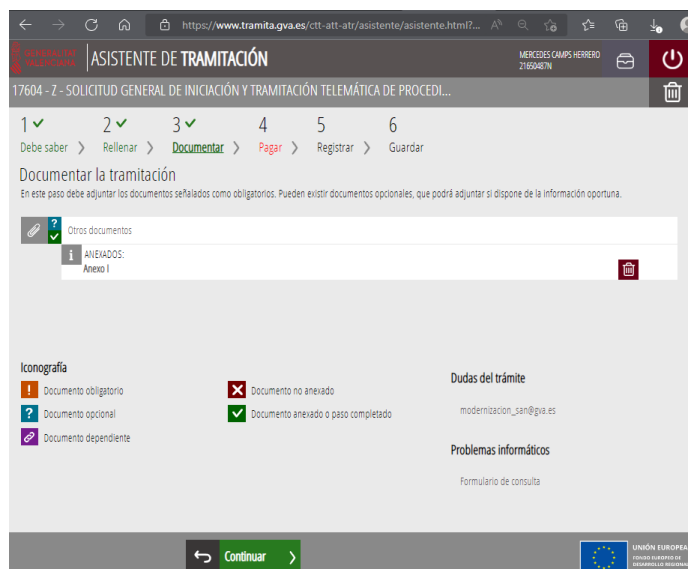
https://www.tramita.gva.es/ctt-att-atr/asistente/asistente.html?...

GENERALITAT VALENCIANA | ASISTENTE DE TRAMITACIÓN

MERCEDES CAMPS HERRERO
21650487N

17604 - Z - SOLICITUD GENERAL DE INICIACIÓN Y TRAMITACIÓN TELEMÁTICA DE PROCEDI...

1 ✓ Debe saber ›
2 ✓ Rellenar ›
3 ✓ Documentar ›
4 Pagar ›
5 Registrar ›
6 Guardar

Documentar la tramitación

En este paso debe adjuntar los documentos señalados como obligatorios. Pueden existir documentos opcionales, que podrá adjuntar si dispone de la información oportuna.

Otros documentos

ANEXADOS:
Anexo I

Iconografía

Documento obligatorio
Documento opcional
Documento dependiente
Documento no anexado
Documento anexado o paso completado

Dudas del trámite

modernizacion_san@gva.es

Problemas informáticos

Formulario de consulta

Continuar

UNIÓN EUROPEA
FONDO EUROPEO DE DESARROLLO REGIONAL